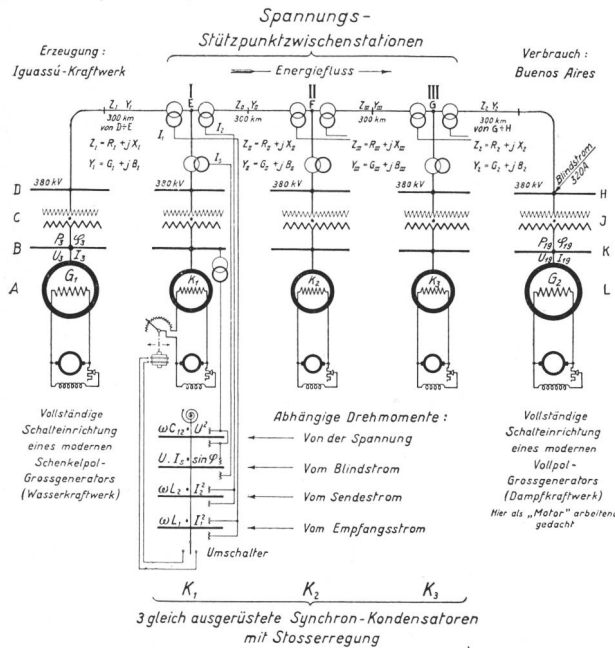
Spannungs-
Stützpunktzwischenstationen

Erzeugung :
Iguassú-Kraftwerk

Energiefluss

Verbrauch :
Buenos Aires

I E II F III G

$Z_I$ $Y_I$
300 km
von D÷E

$Z_{II}$ $Y_{II}$
300 km

$Z_{III}$ $Y_{III}$
300 km

$Z_I$ $Y_I$
300 km
von G÷H

$I_1$ $I_2$ $I_3$

$Z_I = R_I + jX_I$
$Y_I = G_I + jB_I$

$Z_{II} = R_{II} + jX_{II}$
$Y_{II} = G_{II} + jB_{II}$

$Z_{III} = R_{III} + jX_{III}$
$Y_{III} = G_{III} + jB_{III}$

$Z_I = R_I + jX_I$
$Y_I = G_I + jB_I$

D 380 kV
C
B $P_3$ $\varphi_3$
$U_3$ $I_3$
A $G_1$

380 kV
380 kV
380 kV
380 kV

Blindstrom
320A

$K_1$ $K_2$ $K_3$

$P_{19}$ $\varphi_{19}$
$U_{19}$ $I_{19}$
$G_2$

H
J
K
L

Vollständige Schalteinrichtung eines modernen Schenkelpol-Grossgenerators (Wasserkraftwerk)

Abhängige Drehmomente :

$\omega C_{12} \cdot U^2$ — Von der Spannung
$U \cdot I_3 \cdot \sin\varphi_3$ — Vom Blindstrom
$\omega L_2 \cdot I_2^2$ — Vom Sendestrom
$\omega L_1 \cdot I_1^2$ — Vom Empfangsstrom

Umschalter

Vollständige Schalteinrichtung eines modernen Vollpol-Grossgenerators (Dampfkraftwerk)
Hier als „Motor" arbeitend gedacht

$K_1$ $K_2$ $K_3$

3 gleich ausgerüstete Synchron-Kondensatoren mit Stosserregung